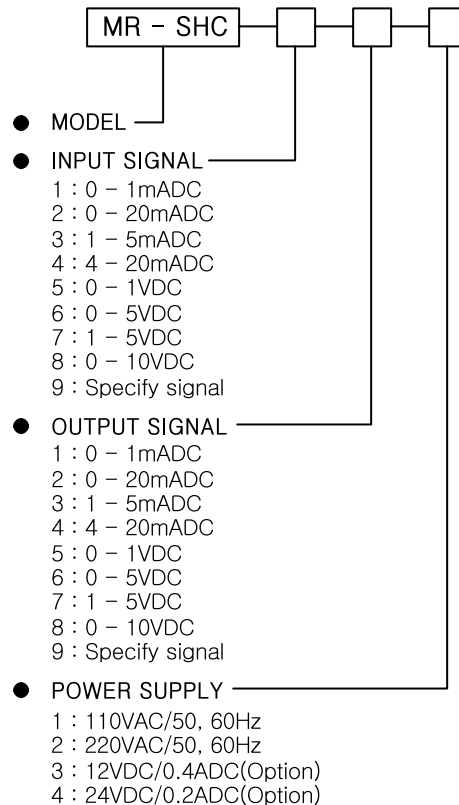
MR - SHC

MODEL

INPUT SIGNAL
1 : 0 - 1mADC
2 : 0 - 20mADC
3 : 1 - 5mADC
4 : 4 - 20mADC
5 : 0 - 1VDC
6 : 0 - 5VDC
7 : 1 - 5VDC
8 : 0 - 10VDC
9 : Specify signal

OUTPUT SIGNAL
1 : 0 - 1mADC
2 : 0 - 20mADC
3 : 1 - 5mADC
4 : 4 - 20mADC
5 : 0 - 1VDC
6 : 0 - 5VDC
7 : 1 - 5VDC
8 : 0 - 10VDC
9 : Specify signal

POWER SUPPLY
1 : 110VAC/50, 60Hz
2 : 220VAC/50, 60Hz
3 : 12VDC/0.4ADC(Option)
4 : 24VDC/0.2ADC(Option)